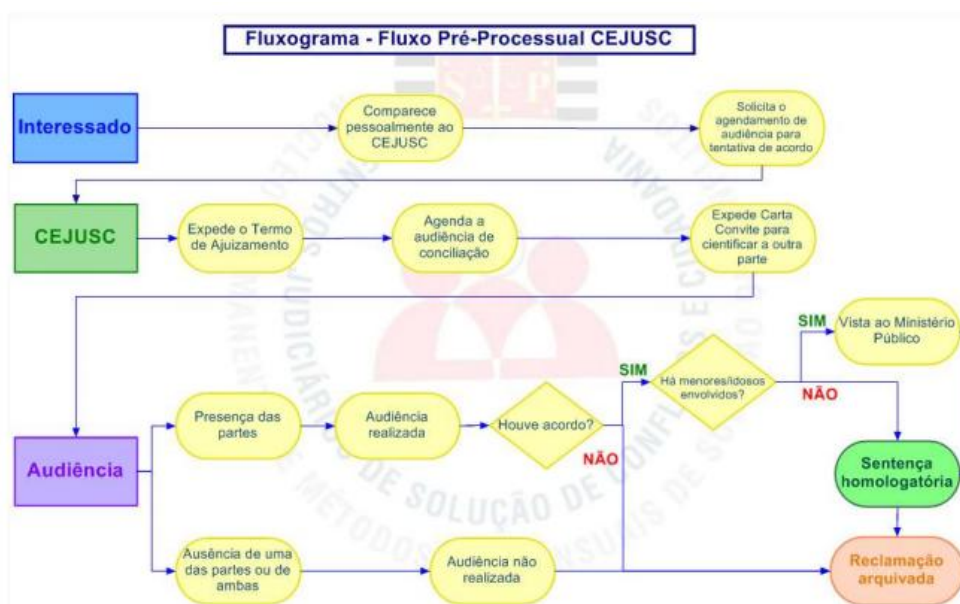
Fluxograma - Fluxo Pré-Processual CEJUSC

Interessado

Comparece pessoalmente ao CEJUSC

Solicita o agendamento de audiência para tentativa de acordo

CEJUSC

Expede o Termo de Ajuizamento

Agenda a audiência de conciliação

Expede Carta Convite para cientificar a outra parte

Audiência

Presença das partes

Audiência realizada

Houve acordo?

SIM

Há menores/idosos envolvidos?

SIM

Vista ao Ministério Público

NÃO

NÃO

Sentença homologatória

Ausência de uma das partes ou de ambas

Audiência não realizada

Reclamação arquivada

CENTROS JUDICIÁRIOS PERMANENTES DE MÉTODOS CONSENSUAIS DE SOLUÇÃO DE CONFLITOS E CIDADANIA